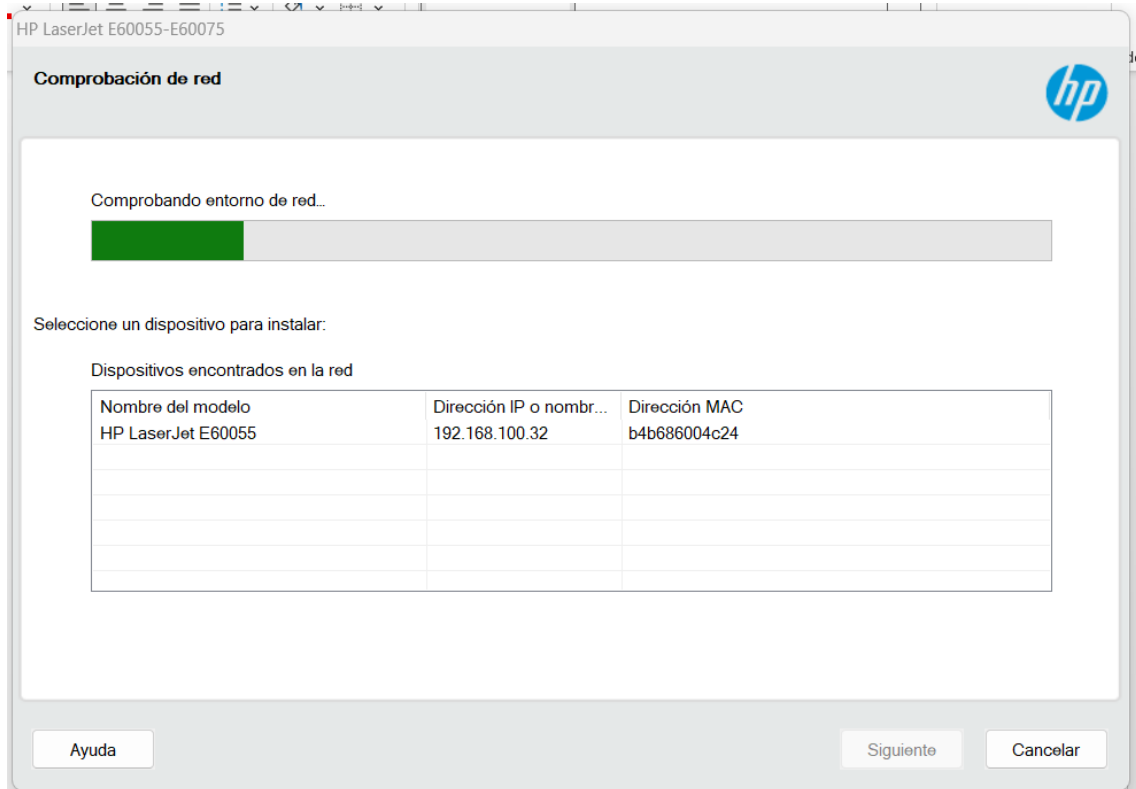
HP LaserJet E60055-E60075

Comprobación de red

hp

Comprobando entorno de red...

Seleccione un dispositivo para instalar:

Dispositivos encontrados en la red

| Nombre del modelo | Dirección IP o nombr... | Dirección MAC |
|---|---|---|
| HP LaserJet E60055 | 192.168.100.32 | b4b686004c24 |

Ayuda

Siguiente

Cancelar